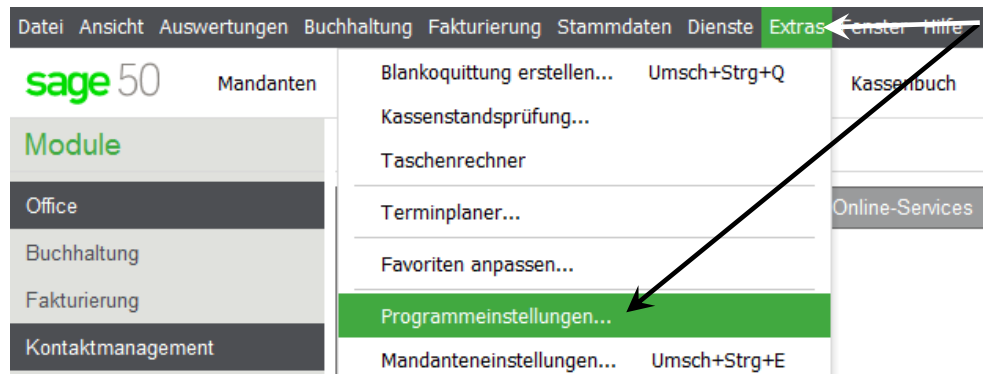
Datei Ansicht Auswertungen Buchhaltung Fakturierung Stammdaten Dienste Extras Fenster Hilfe

sage 50 Mandanten Kassenbuch

Module

Office
Buchhaltung
Fakturierung
Kontaktmanagement

Online-Services

Blankoquittung erstellen... Umsch+Strg+Q
Kassenstandsprüfung...
Taschenrechner
Terminplaner...
Favoriten anpassen...
Programmeinstellungen...
Mandanteneinstellungen... Umsch+Strg+E